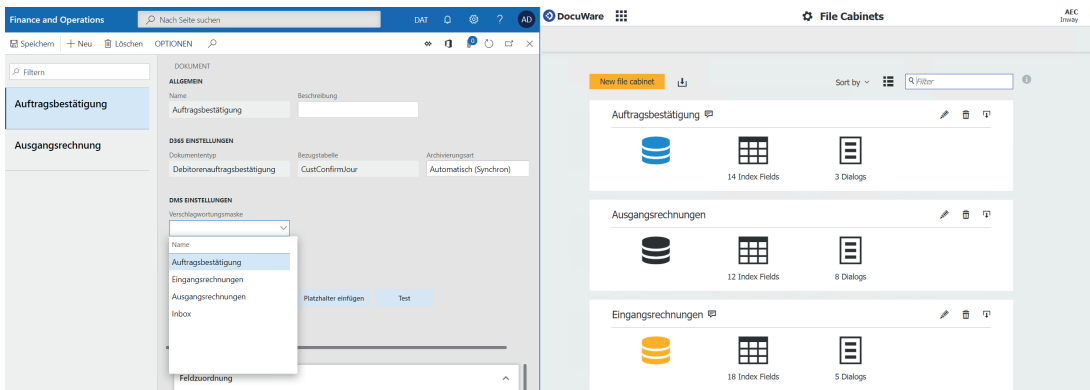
Finance and Operations
Nach Seite suchen
DAT ? AD
Speichern + Neu Löschen OPTIONEN
Filtern
Auftragsbestätigung
Ausgangsrechnung
DOKUMENT
ALLGEMEIN
Name
Auftragsbestätigung
Beschreibung
D365 EINSTELLUNGEN
Dokumententyp
Debitorenauftragsbestätigung
Bezugstabelle
CustConfirmJour
Archivierungsart
Automatisch (Synchron)
DMS EINSTELLUNGEN
Verschlagwortungsmaske
Name
Auftragsbestätigung
Eingangsrechnungen
Ausgangsrechnungen
Inbox
Platzhalter einfügen
Test
Feldzuordnung

DocuWare
File Cabinets
AEC
Inway
New file cabinet
Sort by
Filter
Auftragsbestätigung
14 Index Fields
3 Dialogs
Ausgangsrechnungen
12 Index Fields
8 Dialogs
Eingangsrechnungen
18 Index Fields
5 Dialogs